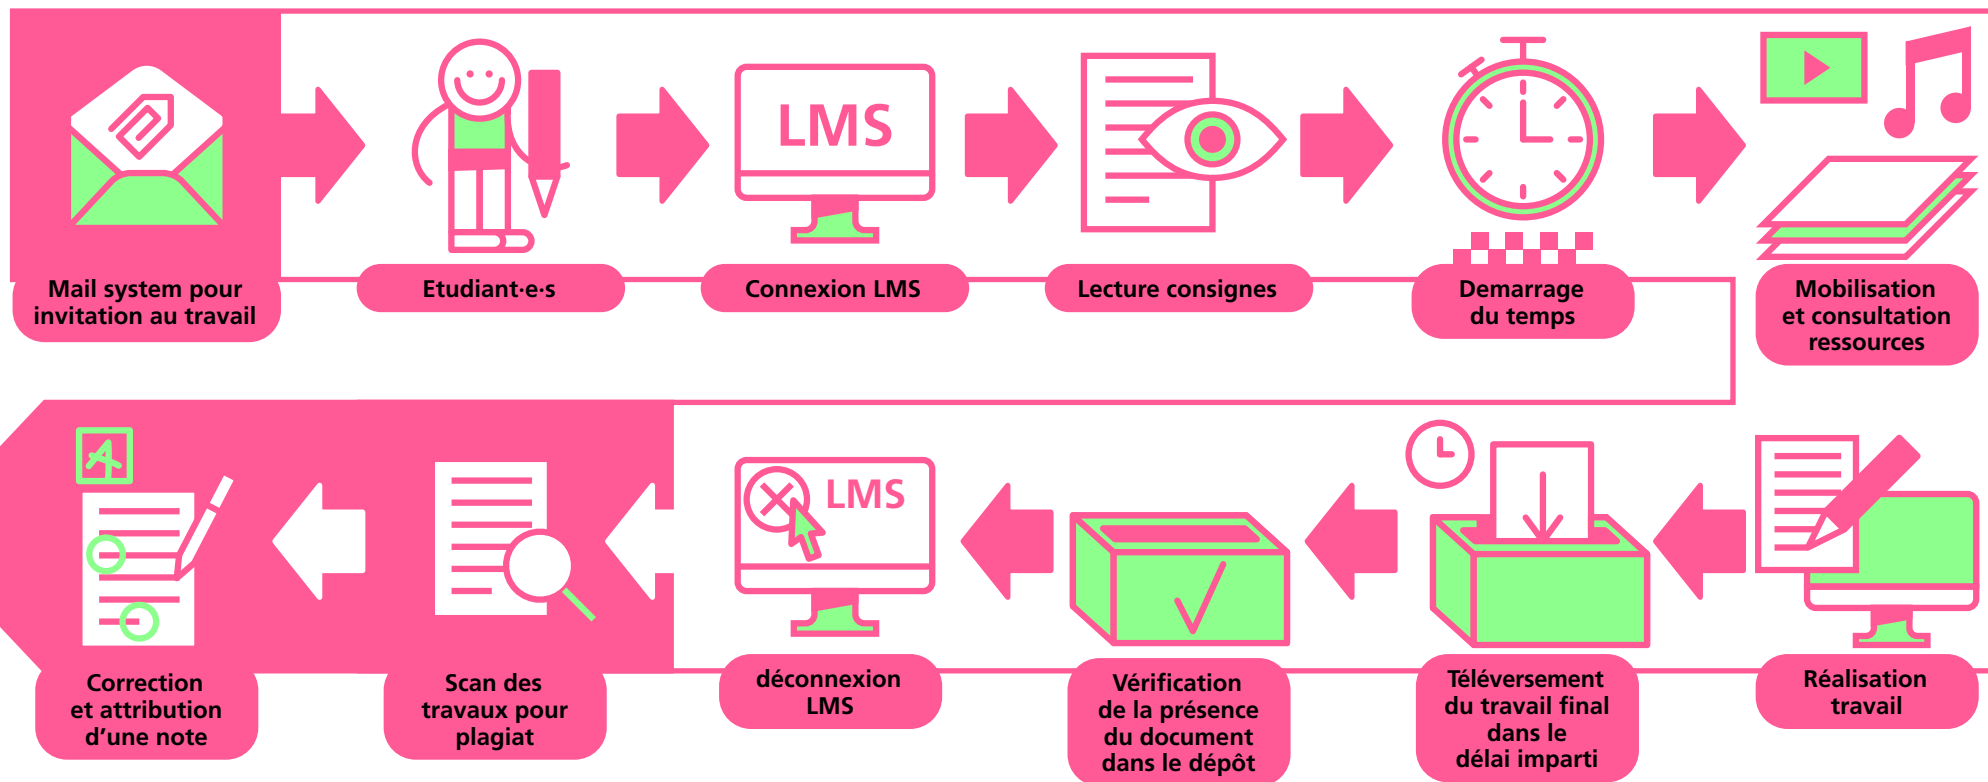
LMS

Mail system pour invitation au travail

Etudiant·e·s

Connexion LMS

Lecture consignes

Demarrage du temps

Mobilisation et consultation ressources

A

LMS

Correction et attribution d'une note

Scan des travaux pour plagiat

déconnexion LMS

Vérification de la présence du document dans le dépôt

Téléversement du travail final dans le délai imparti

Réalisation travail